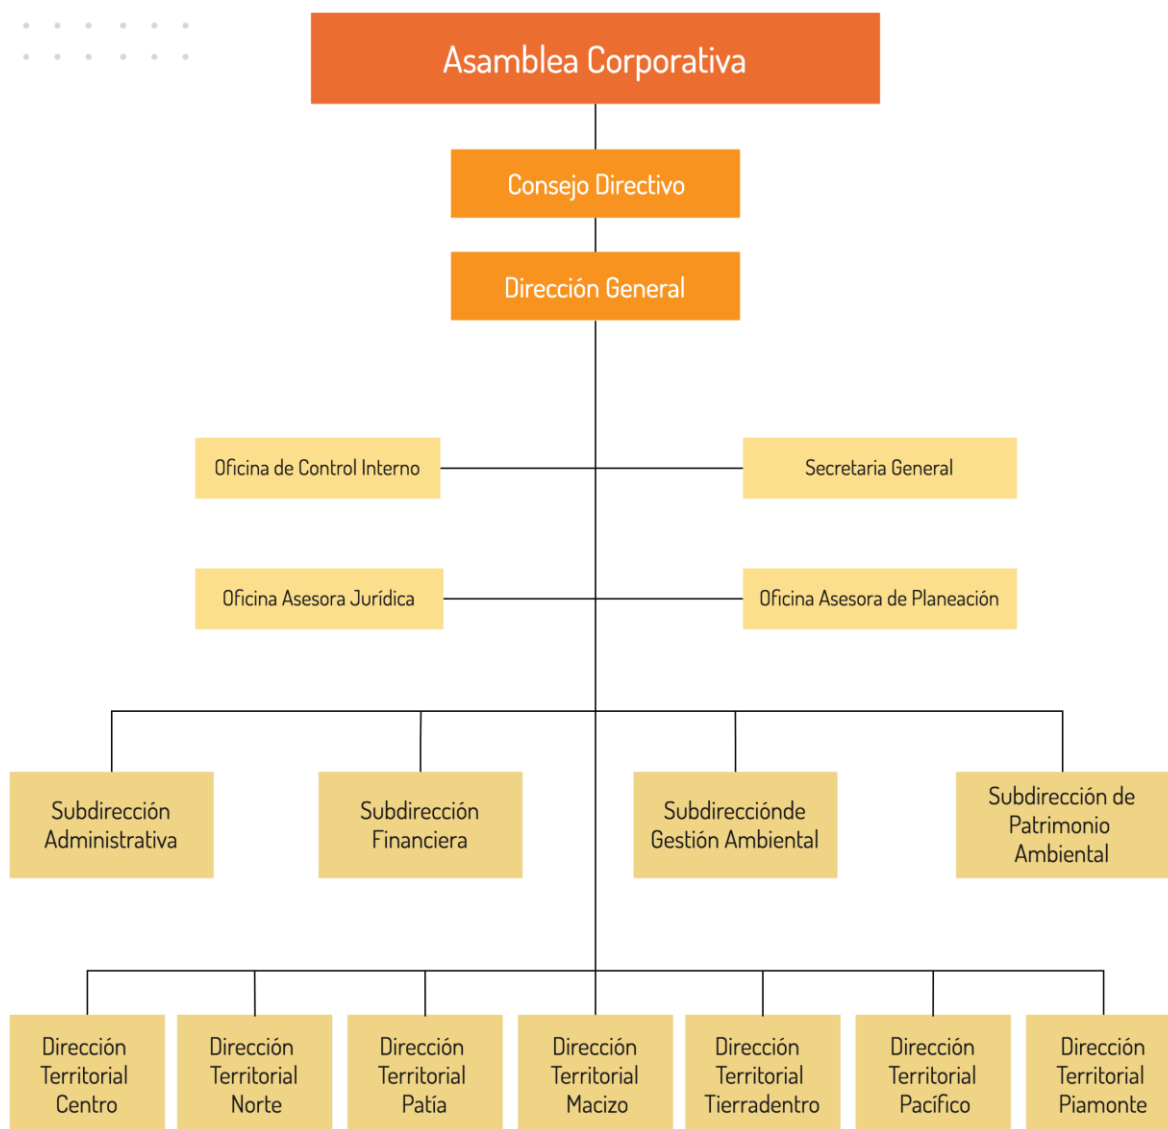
Asamblea Corporativa

Consejo Directivo

Dirección General

Oficina de Control Interno

Secretaria General

Oficina Asesora Jurídica

Oficina Asesora de Planeación

Subdirección Administrativa

Subdirección Financiera

Subdirecciónde Gestión Ambiental

Subdirección de Patrimonio Ambiental

Dirección Territorial Centro

Dirección Territorial Norte

Dirección Territorial Patía

Dirección Territorial Macizo

Dirección Territorial Tierradentro

Dirección Territorial Pacífico

Dirección Territorial Piamonte